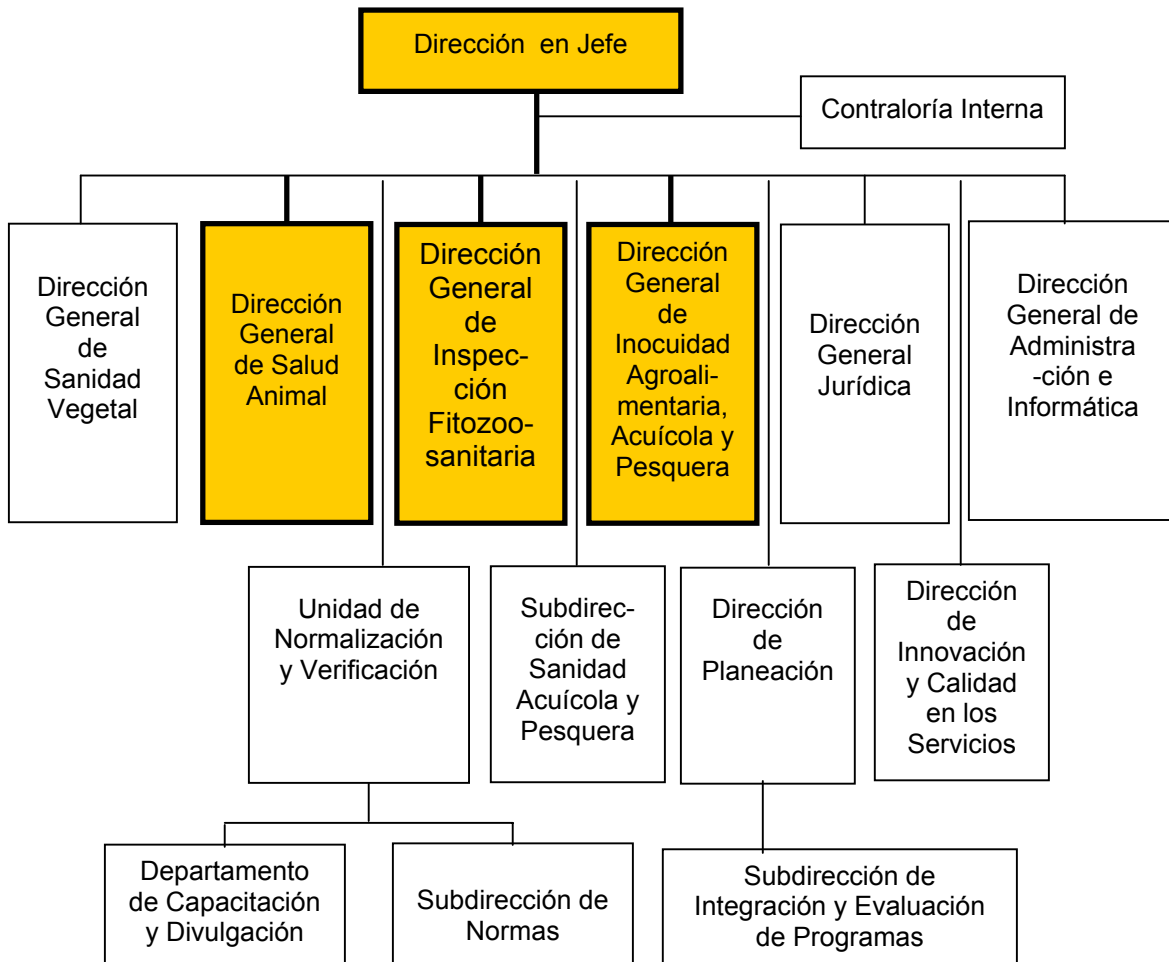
Dirección en Jefe

Contraloría Interna

Dirección General de Sanidad Vegetal

Dirección General de Salud Animal

Dirección General de Inspección Fitozoosanitaria

Dirección General de Inocuidad Agroalimentaria, Acuícola y Pesquera

Dirección General Jurídica

Dirección General de Administra -ción e Informática

Unidad de Normalización y Verificación

Subdirección de Sanidad Acuícola y Pesquera

Dirección de Planeación

Dirección de Innovación y Calidad en los Servicios

Departamento de Capacitación y Divulgación

Subdirección de Normas

Subdirección de Integración y Evaluación de Programas